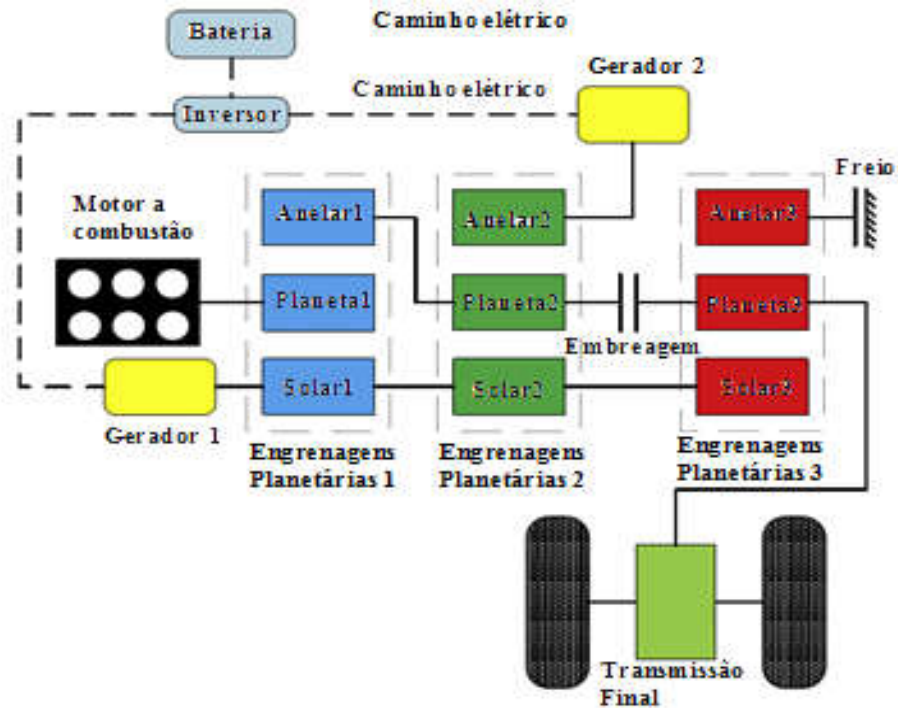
Bateria

Caminho elétrico

Caminho elétrico

Inversor

Gerador 2

Freio

Motor a combustão

Anelar1

Anelar2

Anelar3

Planeta1

Planeta2

Planeta3

Embreagem

Solar1

Solar2

Solar3

Gerador 1

Engrenagens Planetárias 1

Engrenagens Planetárias 2

Engrenagens Planetárias 3

Transmissão Final